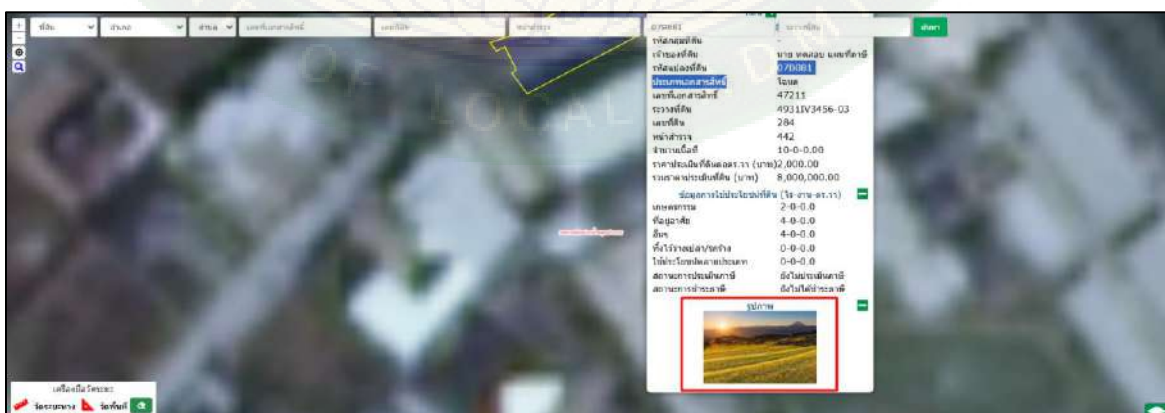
+ − จังหวัด อำเภอ ตำบล เลขที่เอกสารสิทธิ์ เลขที่ดิน หน้าสำรวจ 07D081 ระวางที่ดิน ค้นหา

รหัสแปลงที่ดิน -
เจ้าของที่ดิน นาย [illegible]
รหัสแปลงที่ดิน 07D081
ประเภทเอกสารสิทธิ์ โฉนด
เลขที่เอกสารสิทธิ์ 47211
ระวางที่ดิน 4931IV3456-03
เลขที่ดิน 284
หน้าสำรวจ 442
จำนวนเนื้อที่ 10-0-0.00
ราคาประเมินที่ดินต่อตร.วา (บาท) 2,000.00
รวมราคาประเมินที่ดิน (บาท) 8,000,000.00

ข้อมูลการใช้ประโยชน์ที่ดิน (ไร่-งาน-ตร.วา)
เกษตรกรรม 2-0-0.0
ที่อยู่อาศัย 4-0-0.0
อื่นๆ 4-0-0.0
ที่ทิ้งว่างเปล่า/รกร้าง 0-0-0.0
ใช้ประโยชน์หลายประเภท 0-0-0.0
สถานะการประเมินภาษี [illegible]
สถานะการชำระภาษี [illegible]

รูปภาพ

เครื่องมือวัดระยะ
วัดระยะทาง วัดพื้นที่